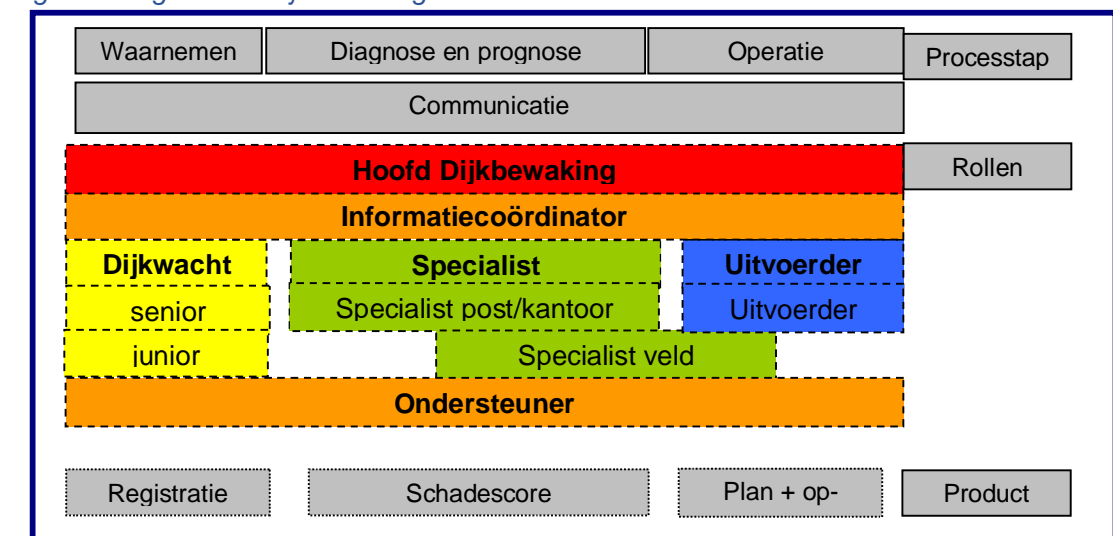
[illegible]

Waarnemen
Diagnose en prognose
Operatie
Processtap

Communicatie

Hoofd Dijkbewaking
Rollen

Informatiecoördinator

Dijkwacht
senior
junior

Specialist
Specialist post/kantoor
Specialist veld

Uitvoerder
Uitvoerder

Ondersteuner

Registratie
Schadescore
Plan + op-
Product